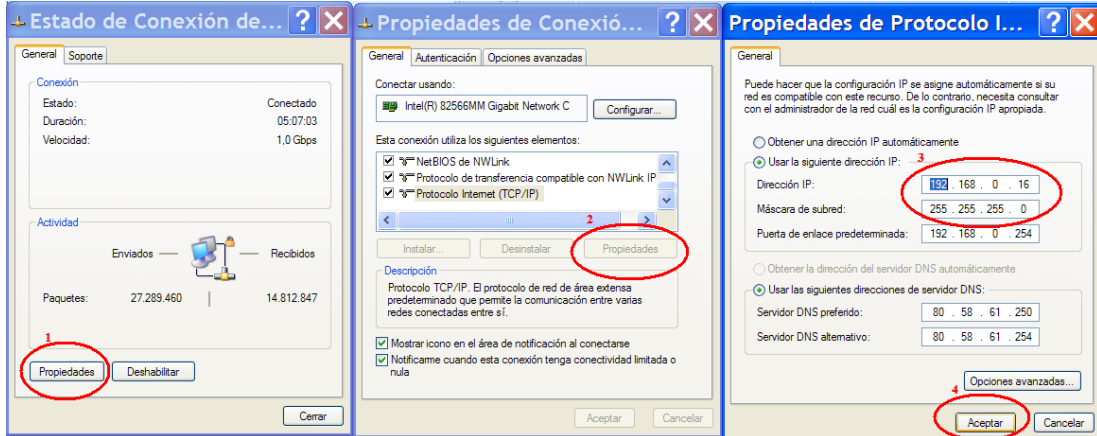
Estado de Conexión de...

General | Soporte

Conexión
Estado: Conectado
Duración: 05:07:03
Velocidad: 1,0 Gbps

Actividad
Enviados — — Recibidos
Paquetes: 27.289.460 | 14.812.847

1
Propiedades | Deshabilitar

Cerrar

Propiedades de Conexió...

General | Autenticación | Opciones avanzadas

Conectar usando:
Intel(R) 82566MM Gigabit Network C
Configurar...

Esta conexión utiliza los siguientes elementos:
NetBIOS de NWLink
Protocolo de transferencia compatible con NWLink IP
Protocolo Internet (TCP/IP)

2
Instalar... | Desinstalar | Propiedades

Descripción
Protocolo TCP/IP. El protocolo de red de área extensa predeterminado que permite la comunicación entre varias redes conectadas entre sí.

Mostrar icono en el área de notificación al conectarse
Notificarme cuando esta conexión tenga conectividad limitada o nula

Aceptar | Cancelar

Propiedades de Protocolo I...

General

Puede hacer que la configuración IP se asigne automáticamente si su red es compatible con este recurso. De lo contrario, necesita consultar con el administrador de la red cuál es la configuración IP apropiada.

Obtener una dirección IP automáticamente
Usar la siguiente dirección IP: 3
Dirección IP: 192 . 168 . 0 . 16
Máscara de subred: 255 . 255 . 255 . 0
Puerta de enlace predeterminada: 192 . 168 . 0 . 254

Obtener la dirección del servidor DNS automáticamente
Usar las siguientes direcciones de servidor DNS:
Servidor DNS preferido: 80 . 58 . 61 . 250
Servidor DNS alternativo: 80 . 58 . 61 . 254

Opciones avanzadas...

4
Aceptar | Cancelar